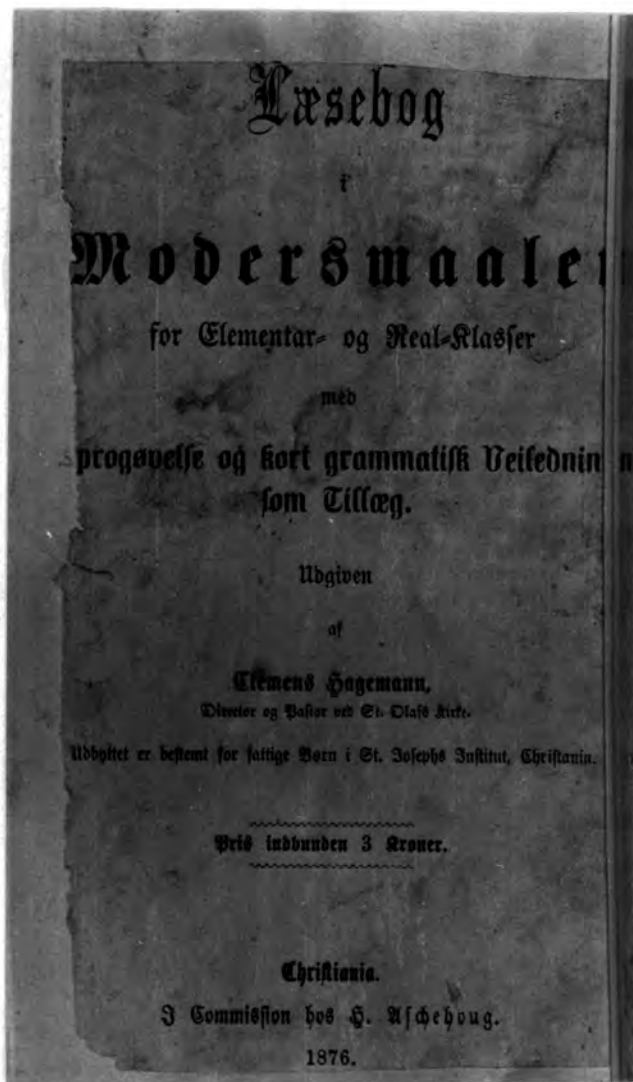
Læsebog

i

Modersmaale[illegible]

for Elementar- og Real-Klasser

med

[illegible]progsvelse og kort grammatisk Veiledni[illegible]

som Tillæg.

Udgiven

af

Clemens Hagemann,

Director og Pastor ved St. Olafs Kirke.

Udbyttet er bestemt for fattige Børn i St. Josephs Institut, Christiania.

Pris indbunden 3 Kroner.

Christiania.

I Commission hos H. Aschehoug.

1876.